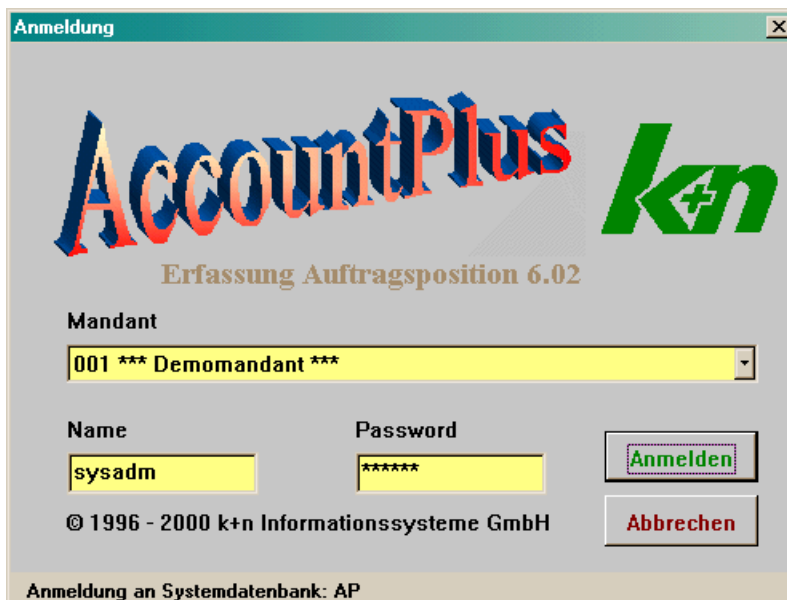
Anmeldung

AccountPlus

k+n

Erfassung Auftragsposition 6.02

Mandant

001 *** Demomandant ***

Name

sysadm

Password

******

Anmelden

© 1996 - 2000 k+n Informationssysteme GmbH

Abbrechen

Anmeldung an Systemdatenbank: AP